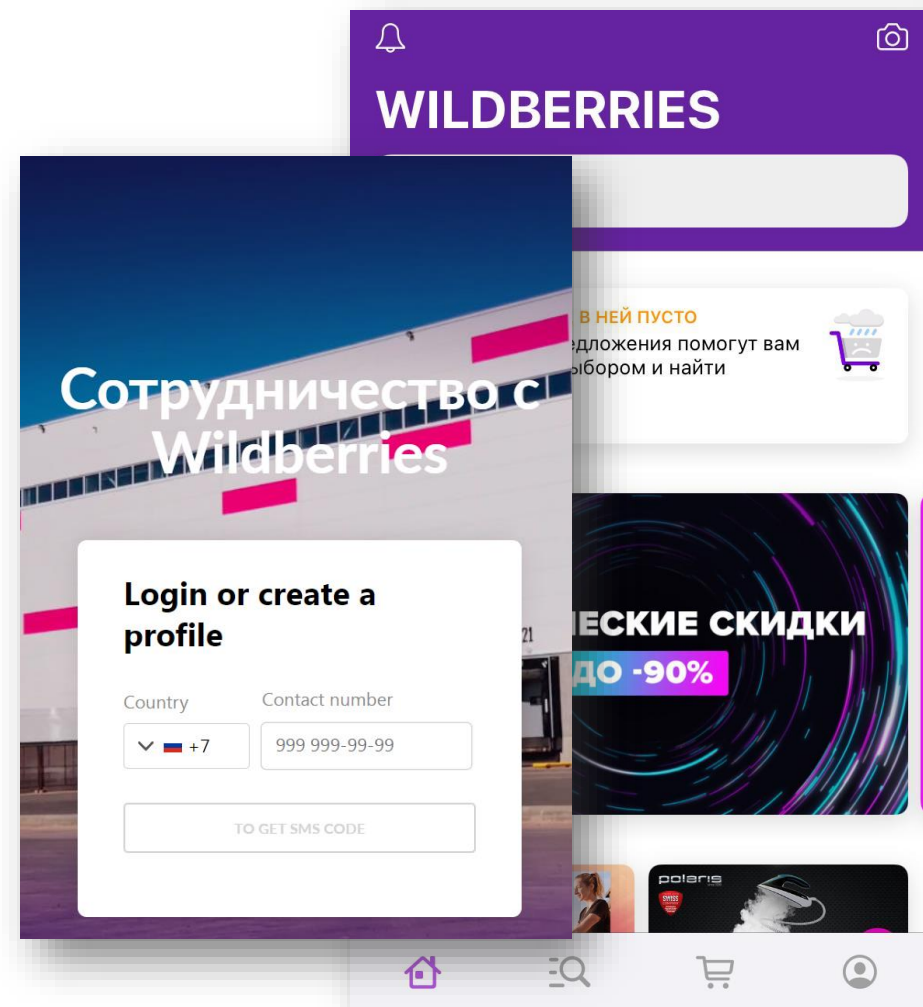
WILDBERRIES

В НЕЙ ПУСТО
едложения помогут вам
ыбором и найти

ЕСКИЕ СКИДКИ
ДО -90%

polaris

Сотрудничество с Wildberries

Login or create a profile

Country
+7

Contact number
999 999-99-99

TO GET SMS CODE

21